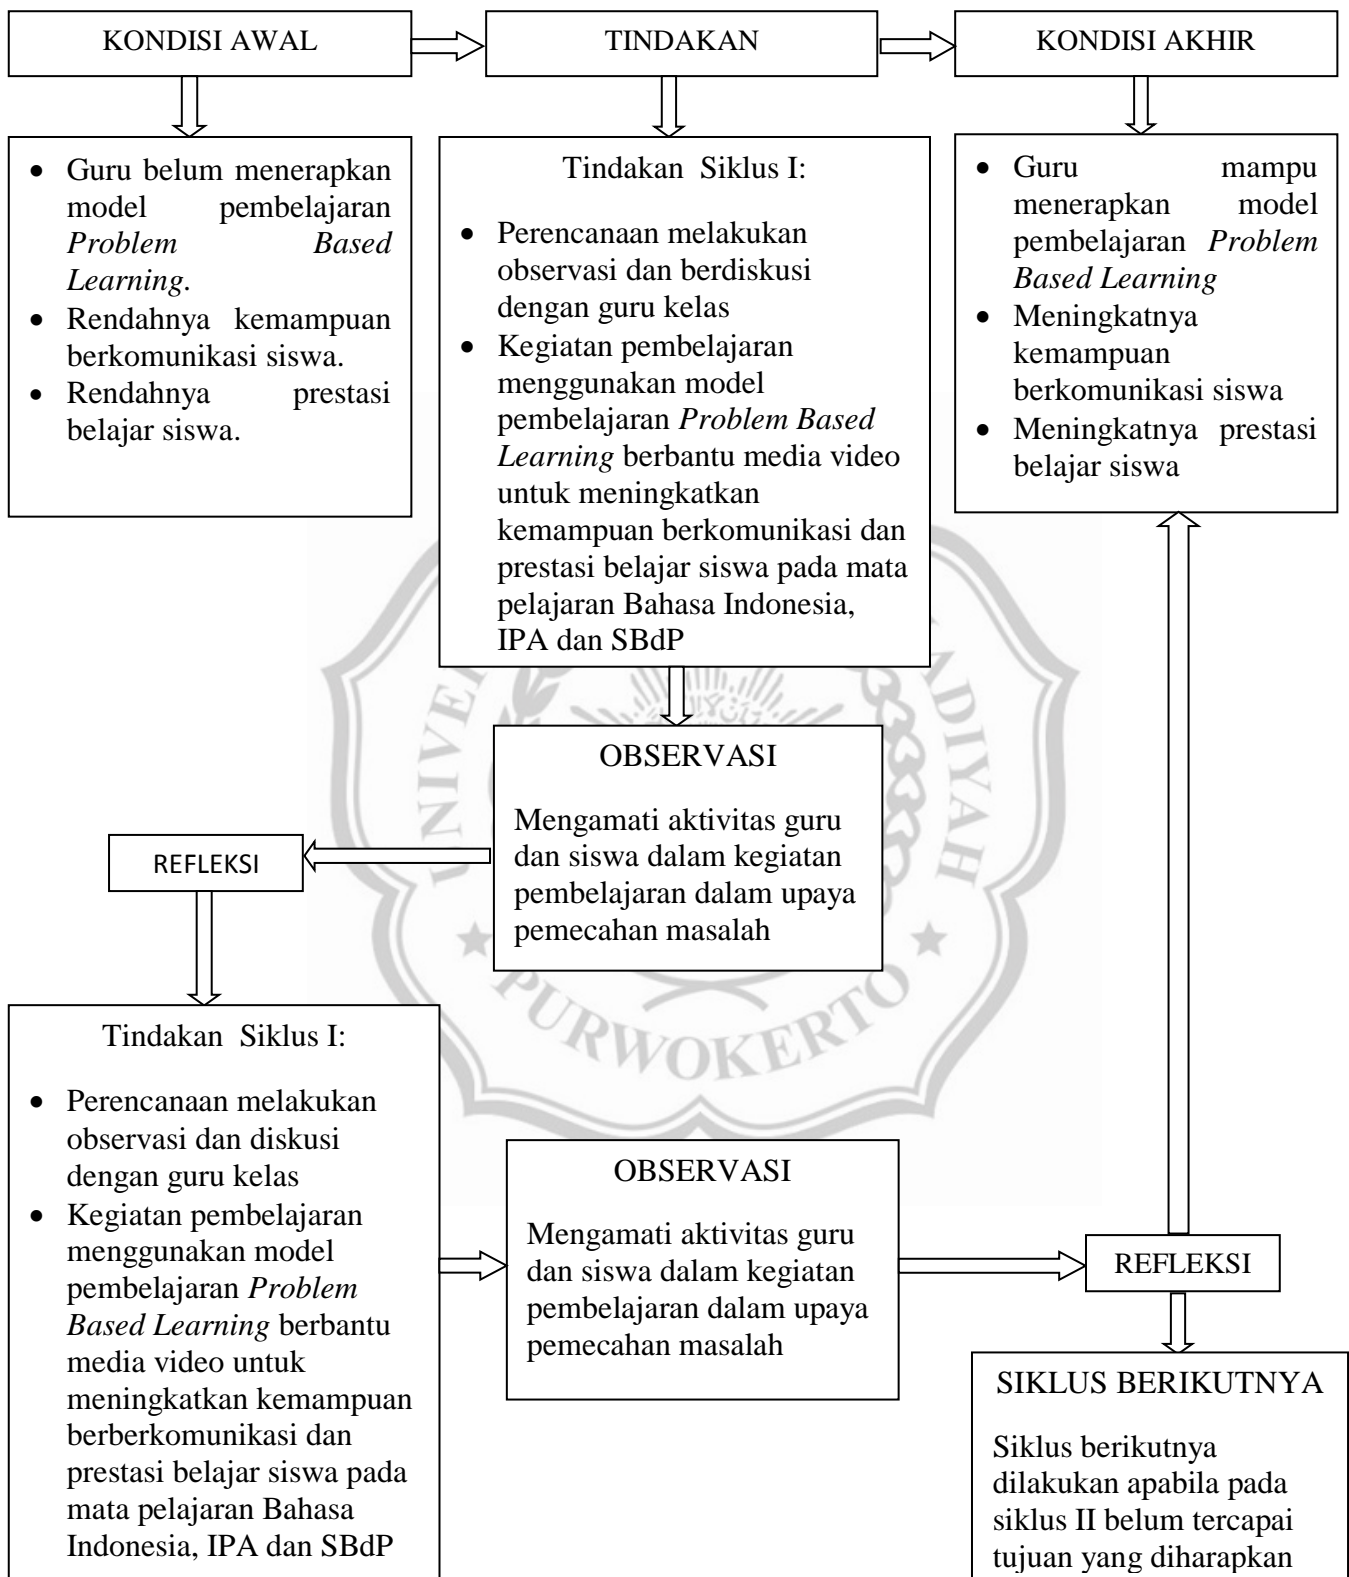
KONDISI AWAL

TINDAKAN

KONDISI AKHIR

- Guru belum menerapkan model pembelajaran *Problem Based Learning*.
- Rendahnya kemampuan berkomunikasi siswa.
- Rendahnya prestasi belajar siswa.

Tindakan Siklus I:

- Perencanaan melakukan observasi dan berdiskusi dengan guru kelas
- Kegiatan pembelajaran menggunakan model pembelajaran *Problem Based Learning* berbantu media video untuk meningkatkan kemampuan berkomunikasi dan prestasi belajar siswa pada mata pelajaran Bahasa Indonesia, IPA dan SBdP

- Guru mampu menerapkan model pembelajaran *Problem Based Learning*
- Meningkatnya kemampuan berkomunikasi siswa
- Meningkatnya prestasi belajar siswa

OBSERVASI

Mengamati aktivitas guru dan siswa dalam kegiatan pembelajaran dalam upaya pemecahan masalah

REFLEKSI

Tindakan Siklus I:

- Perencanaan melakukan observasi dan diskusi dengan guru kelas
- Kegiatan pembelajaran menggunakan model pembelajaran *Problem Based Learning* berbantu media video untuk meningkatkan kemampuan berberkomunikasi dan prestasi belajar siswa pada mata pelajaran Bahasa Indonesia, IPA dan SBdP

OBSERVASI

Mengamati aktivitas guru dan siswa dalam kegiatan pembelajaran dalam upaya pemecahan masalah

REFLEKSI

SIKLUS BERIKUTNYA

Siklus berikutnya dilakukan apabila pada siklus II belum tercapai tujuan yang diharapkan

PURWOKERTO